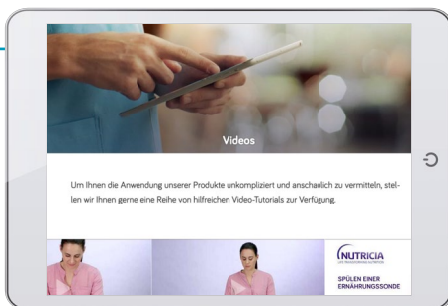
Videos

Um Ihnen die Anwendung unserer Produkte unkompliziert und anschaulich zu vermitteln, stellen wir Ihnen gerne eine Reihe von hilfreicher Video-Tutorials zur Verfügung.

NUTRICIA

SPÜLEN EINER ERNÄHRUNGSSONDE